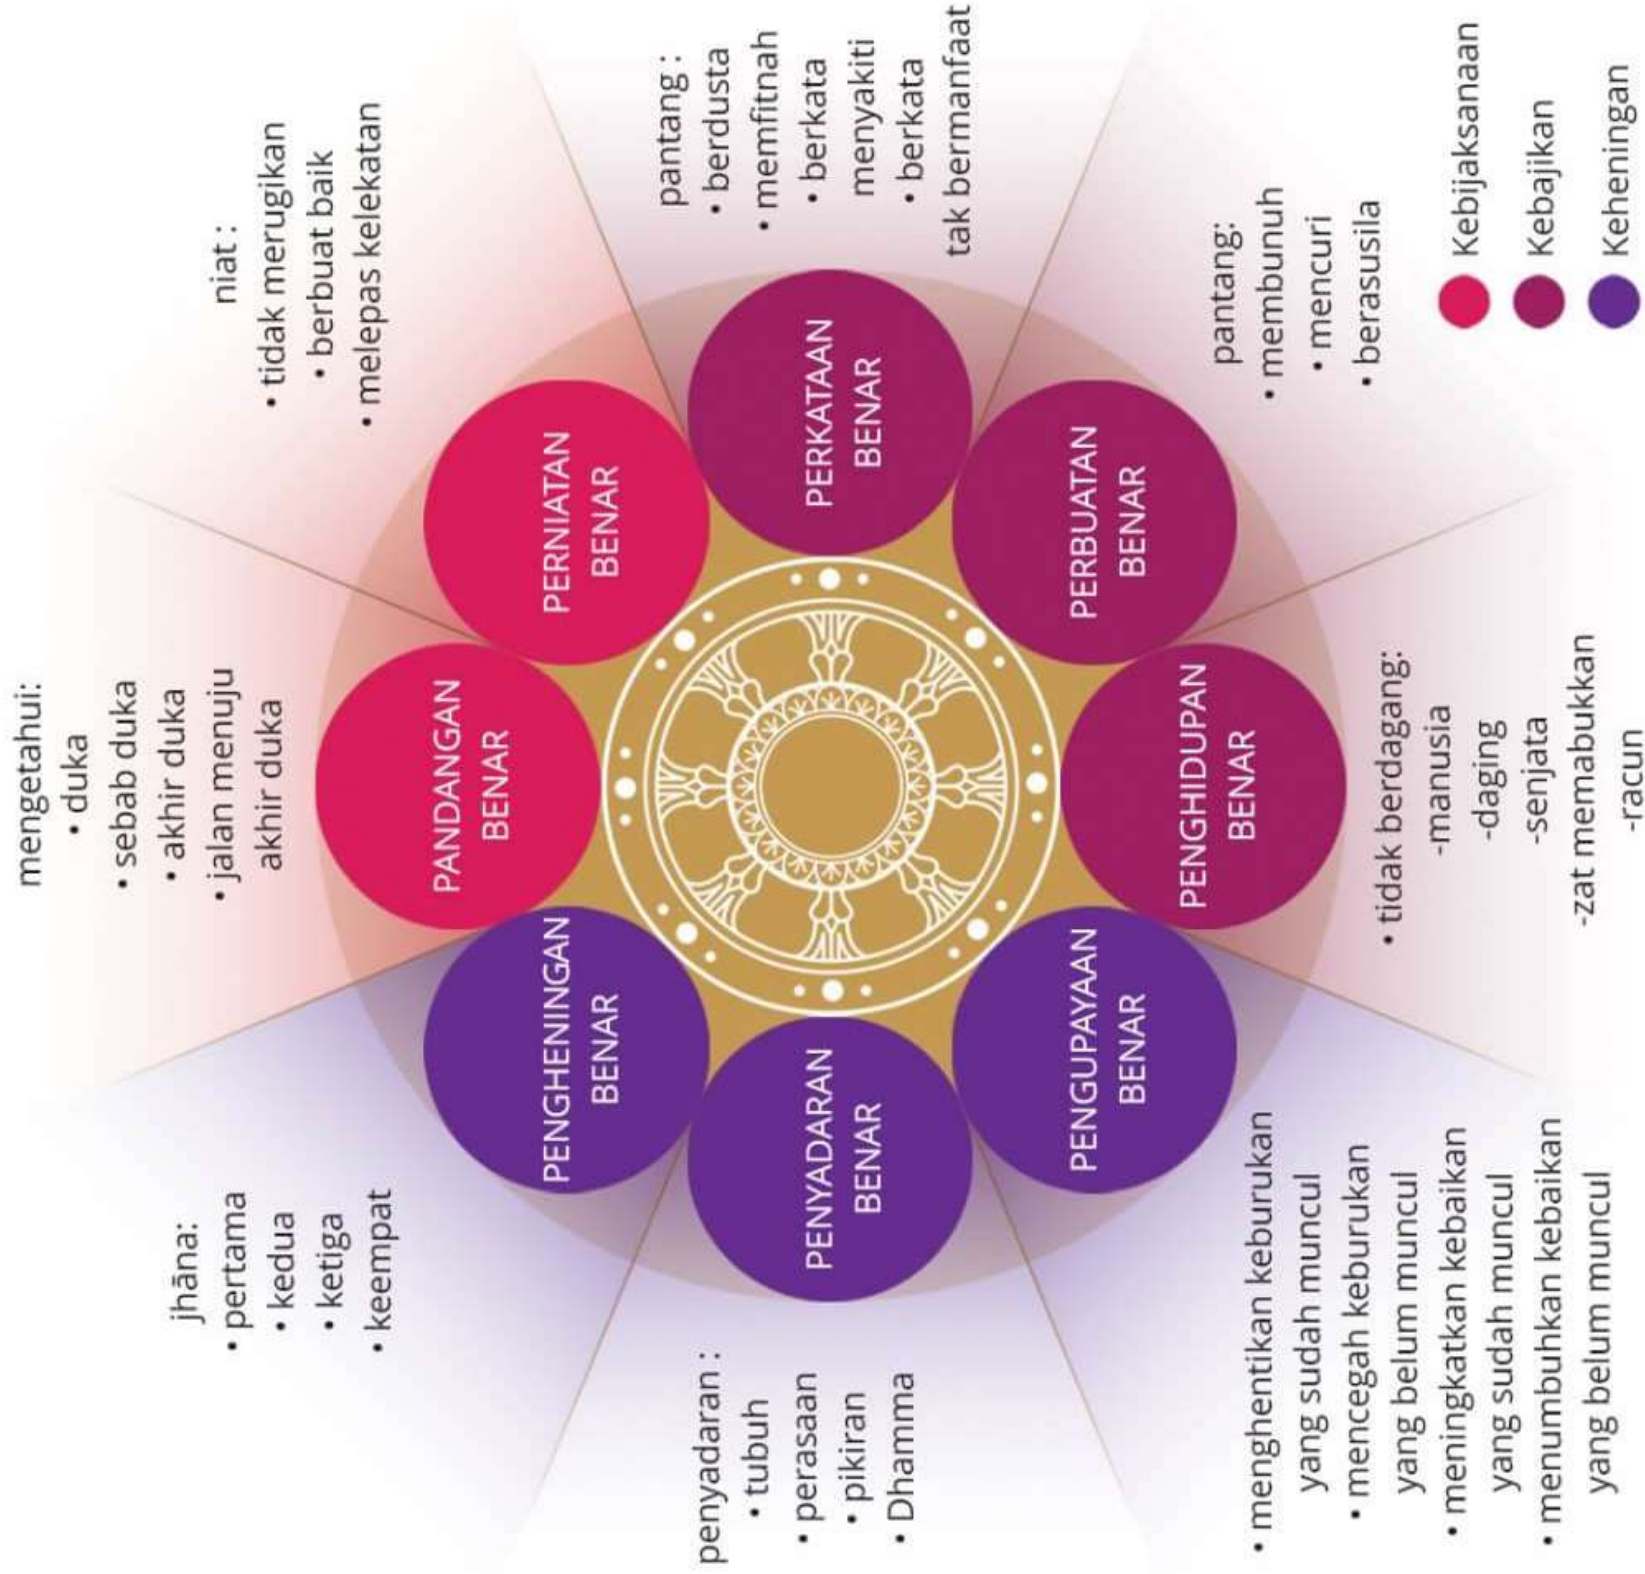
Kebijaksanaan
Kebajikan
Keheningan

PANDANGAN BENAR
mengetahui:
• duka
• sebab duka
• akhir duka
• jalan menuju akhir duka

PERNIATAN BENAR
niat :
• tidak merugikan
• berbuat baik
• melepas kelekatan

PERKATAAN BENAR
pantang :
• berdusta
• memfitnah
• berkata menyakiti
• berkata tak bermanfaat

PERBUATAN BENAR
pantang:
• membunuh
• mencuri
• berasusila

PENGHIDUPAN BENAR
• tidak berdagang:
-manusia
-daging
-senjata
-zat memabukkan
-racun

PENGUPAYAAN BENAR
• menghentikan keburukan yang sudah muncul
• mencegah keburukan yang belum muncul
• meningkatkan kebaikan yang sudah muncul
• menumbuhkan kebaikan yang belum muncul

PENYADARAN BENAR
penyadaran :
• tubuh
• perasaan
• pikiran
• Dhamma

PENGHENINGAN BENAR
jhāna:
• pertama
• kedua
• ketiga
• keempat